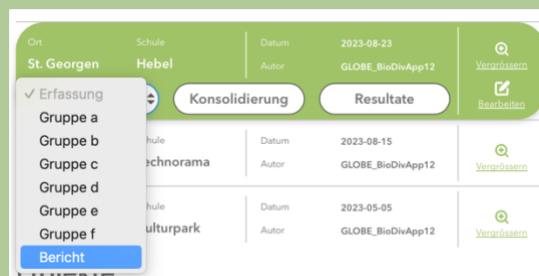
Ort
St. Georgen

Schule
Hebel

Datum
2023-08-23

Autor
GLOBE_BioDivApp12

Vergrössern

Bearbeiten

✓ Erfassung
Gruppe a
Gruppe b
Gruppe c
Gruppe d
Gruppe e
Gruppe f
Bericht

Konsolidierung

Resultate

Schule
echnorama

Datum
2023-08-15

Autor
GLOBE_BioDivApp12

Vergrössern

Schule
ulturpark

Datum
2023-05-05

Autor
GLOBE_BioDivApp12

Vergrössern